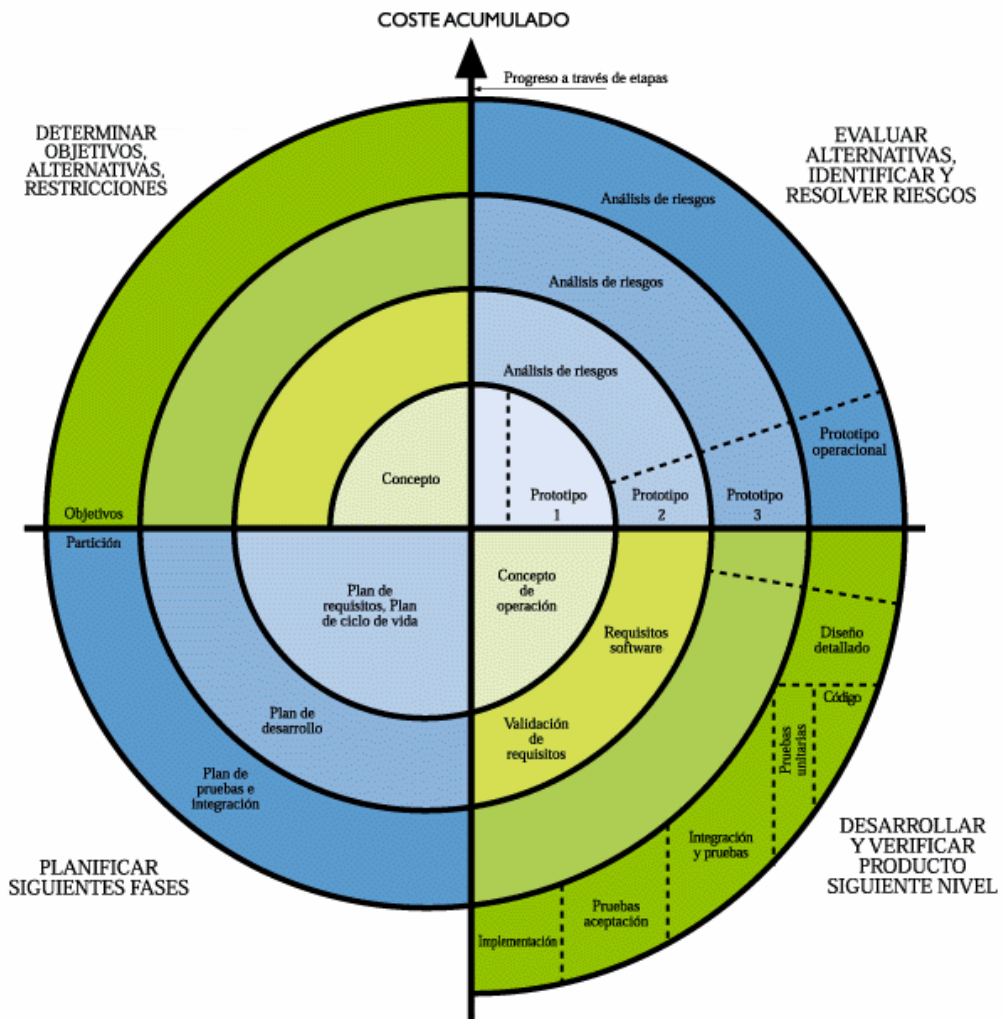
COSTE ACUMULADO

Progreso a través de etapas

DETERMINAR OBJETIVOS, ALTERNATIVAS, RESTRICCIONES

EVALUAR ALTERNATIVAS, IDENTIFICAR Y RESOLVER RIESGOS

Análisis de riesgos

Análisis de riesgos

Análisis de riesgos

Concepto

Prototipo 1

Prototipo 2

Prototipo 3

Prototipo operacional

Objetivos

Partición

Plan de requisitos, Plan de ciclo de vida

Concepto de operación

Requisitos software

Diseño detallado

Código

Pruebas unitarias

Plan de desarrollo

Validación de requisitos

Plan de pruebas e integración

Integración y pruebas

Pruebas aceptación

Implementación

PLANIFICAR SIGUIENTES FASES

DESARROLLAR Y VERIFICAR PRODUCTO SIGUIENTE NIVEL